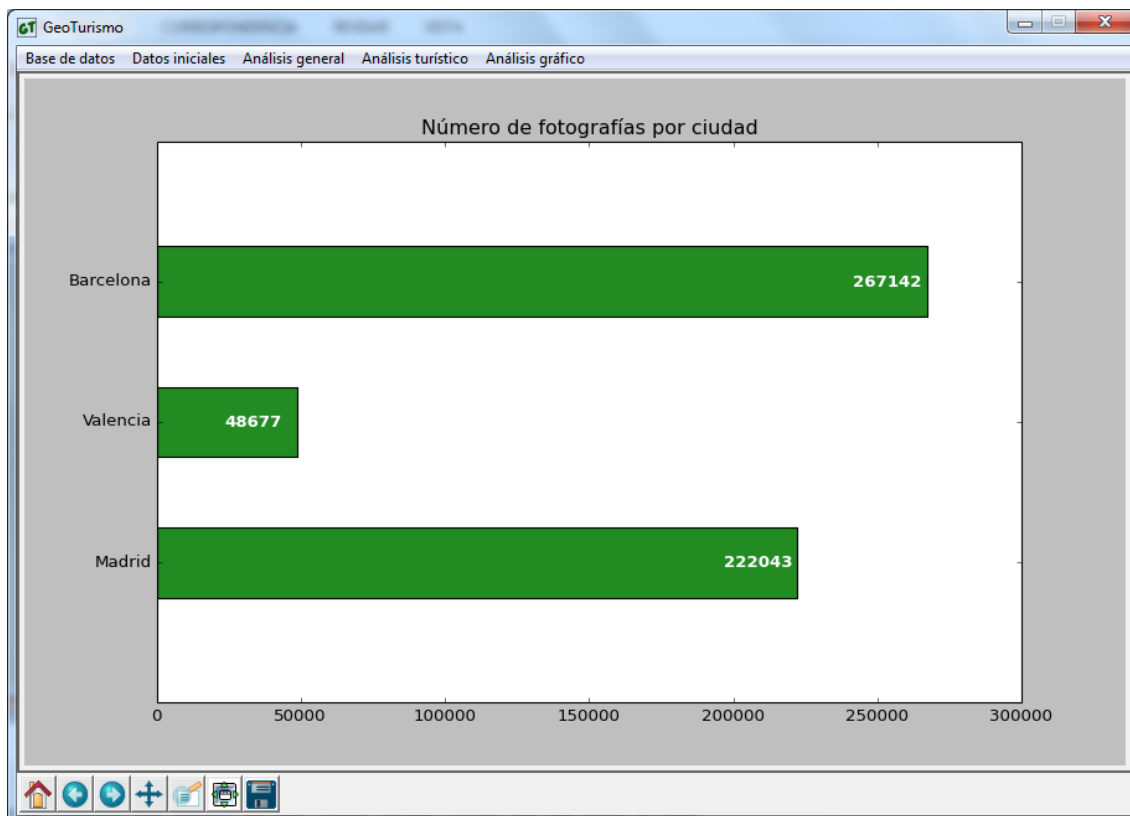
GT GeoTurismo

Base de datos Datos iniciales Análisis general Análisis turístico Análisis gráfico

Número de fotografías por ciudad

Barcelona
267142

Valencia
48677

Madrid
222043

0 50000 100000 150000 200000 250000 300000